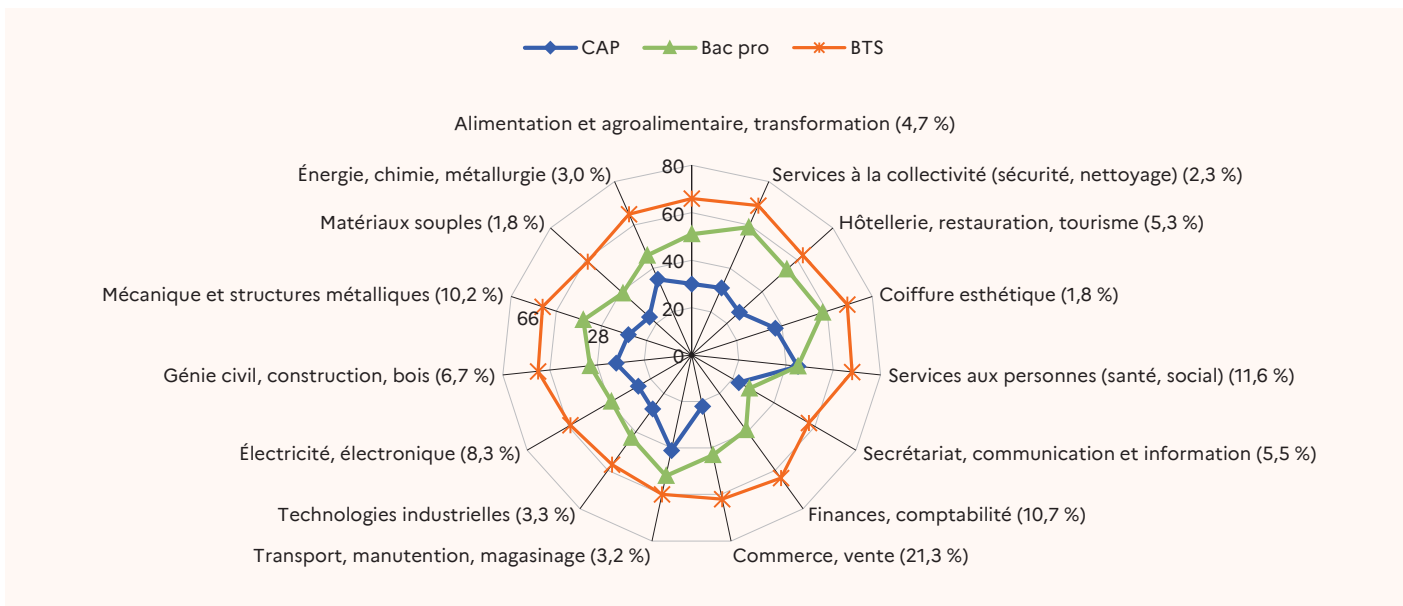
CAP
Bac pro
BTS

Alimentation et agroalimentaire, transformation (4,7 %)
Services à la collectivité (sécurité, nettoyage) (2,3 %)
Hôtellerie, restauration, tourisme (5,3 %)
Coiffure esthétique (1,8 %)
Services aux personnes (santé, social) (11,6 %)
Secrétariat, communication et information (5,5 %)
Finances, comptabilité (10,7 %)
Commerce, vente (21,3 %)
Transport, manutention, magasinage (3,2 %)
Technologies industrielles (3,3 %)
Électricité, électronique (8,3 %)
Génie civil, construction, bois (6,7 %)
Mécanique et structures métalliques (10,2 %)
Matériaux souples (1,8 %)
Énergie, chimie, métallurgie (3,0 %)

80
60
40
20
0
66
28